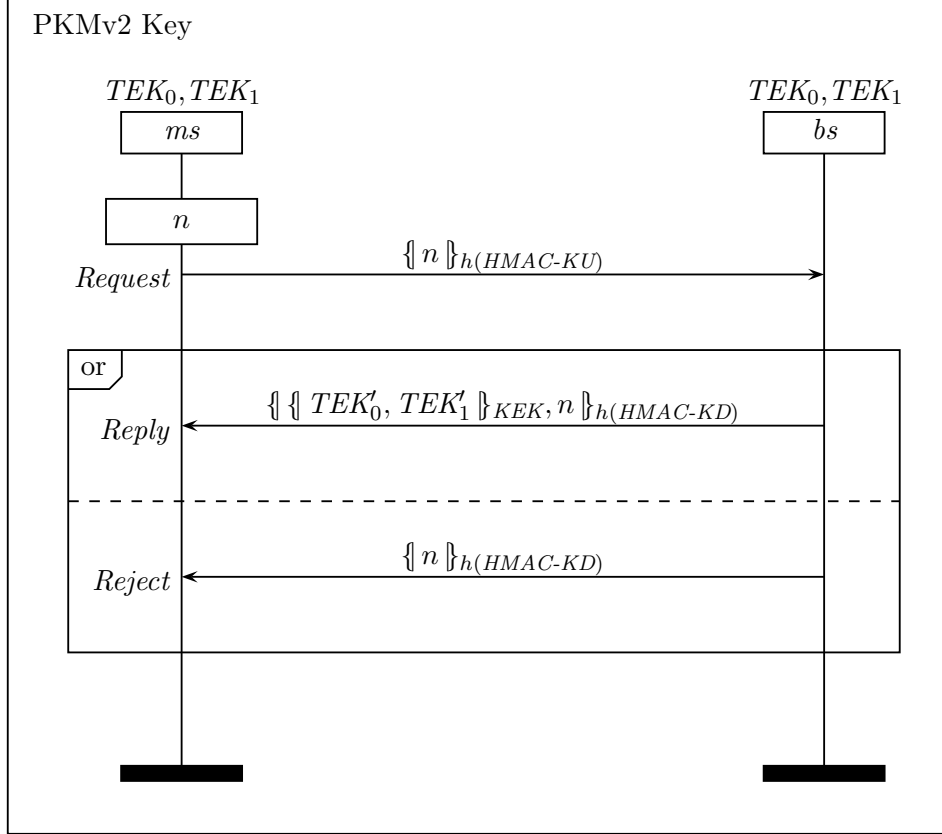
PKMv2 Key

$TEK_0, TEK_1$

$ms$

$TEK_0, TEK_1$

$bs$

$n$

$Request$

$\{\!| n |\!\}_{h(HMAC\text{-}KU)}$

or

$\{\!| \{\!| TEK_0', TEK_1' |\!\}_{KEK}, n |\!\}_{h(HMAC\text{-}KD)}$

$Reply$

$\{\!| n |\!\}_{h(HMAC\text{-}KD)}$

$Reject$